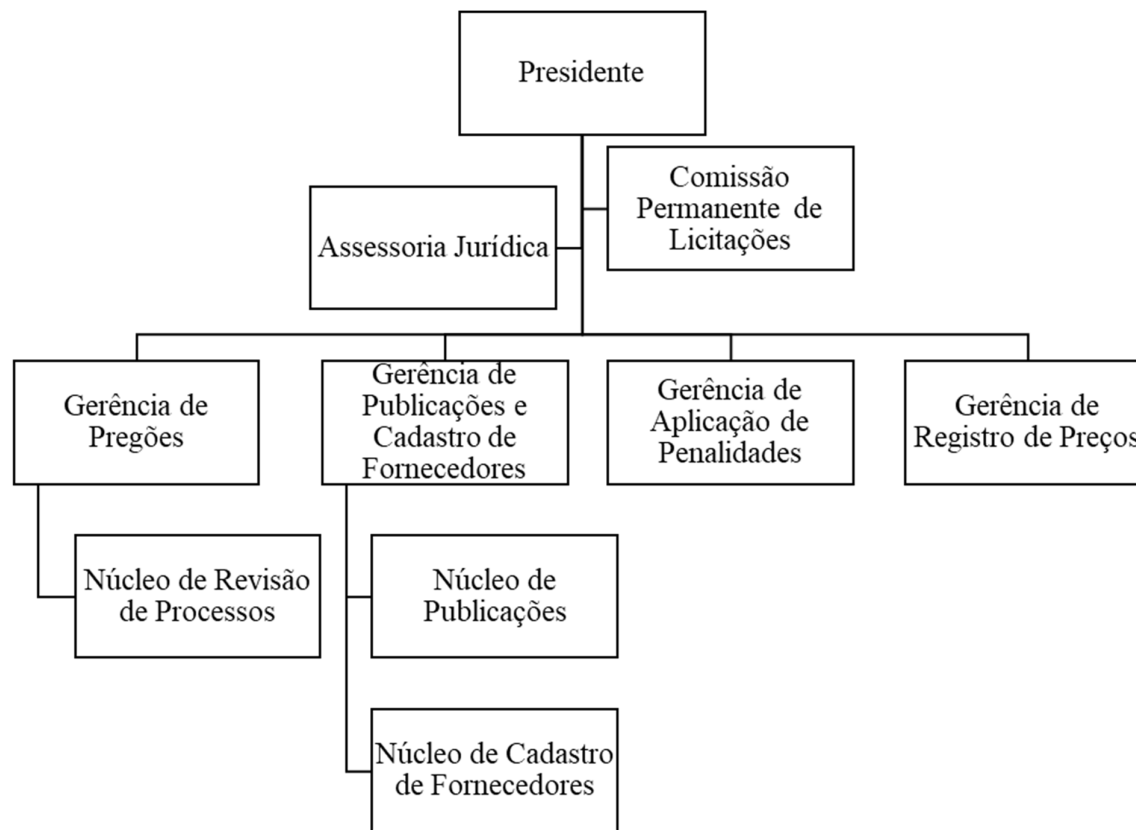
Presidente

Assessoria Jurídica

Comissão Permanente de Licitações

Gerência de Pregões

Gerência de Publicações e Cadastro de Fornecedores

Gerência de Aplicação de Penalidades

Gerência de Registro de Preços

Núcleo de Revisão de Processos

Núcleo de Publicações

Núcleo de Cadastro de Fornecedores